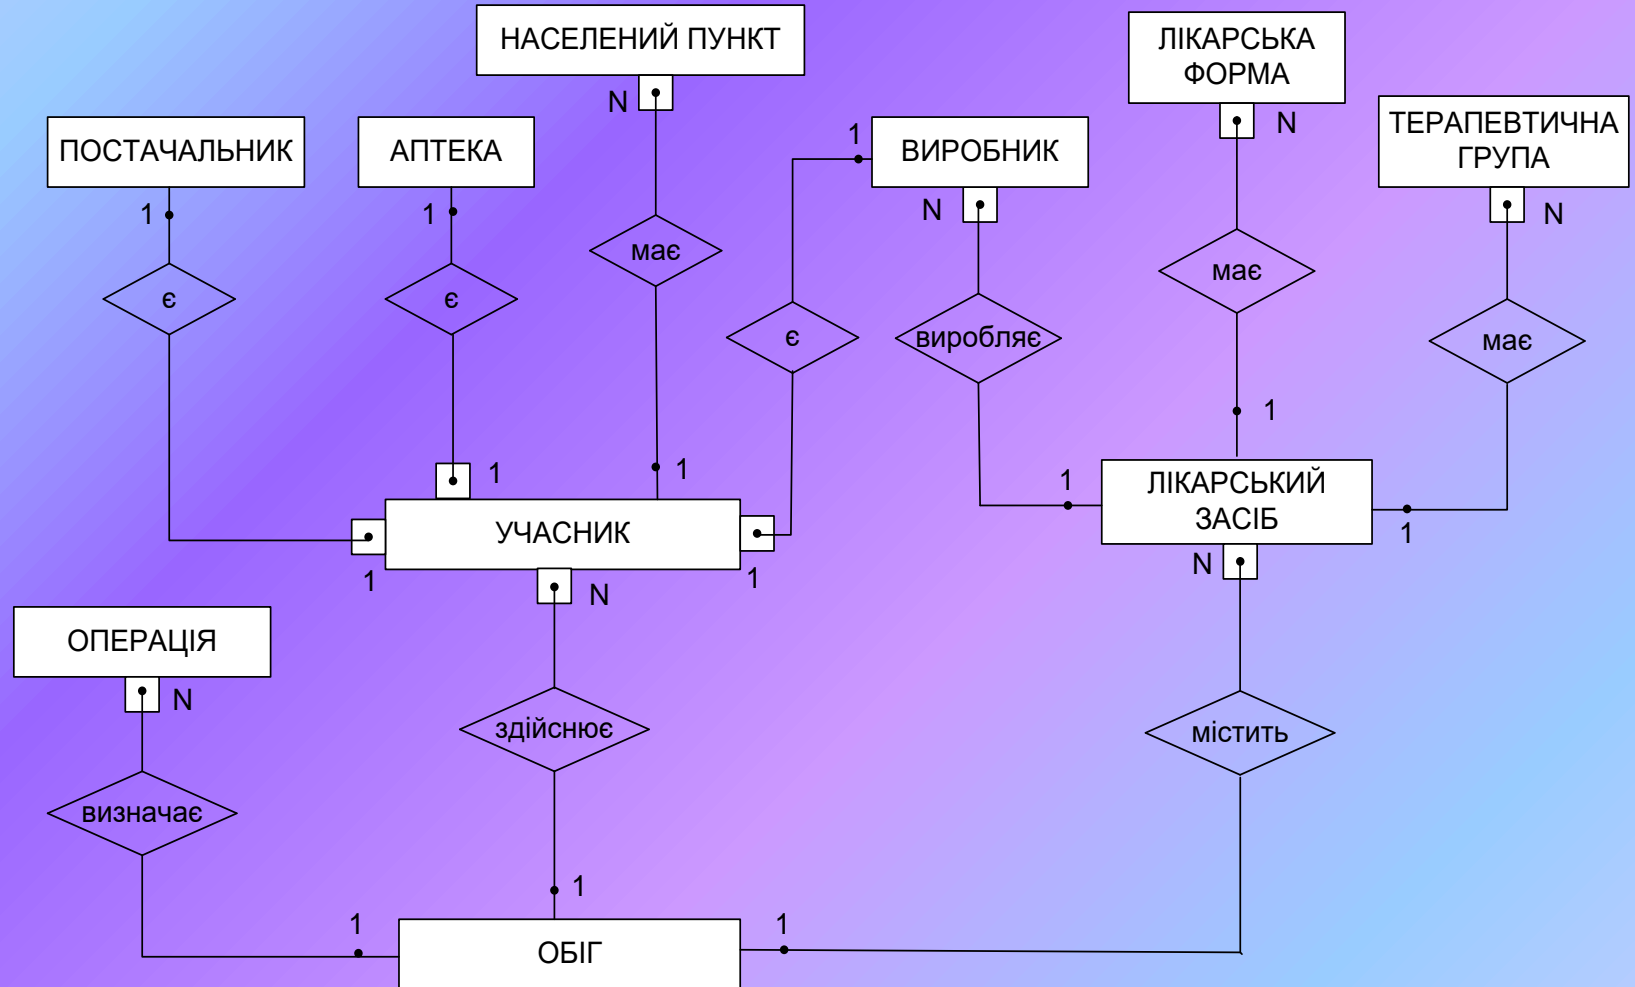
НАСЕЛЕНИЙ ПУНКТ

ЛІКАРСЬКА ФОРМА

ПОСТАЧАЛЬНИК

АПТЕКА

ВИРОБНИК

ТЕРАПЕВТИЧНА ГРУПА

N

1

N

N

N

1

1

є

є

має

є

виробляє

має

має

1

1

1

1

УЧАСНИК

ЛІКАРСЬКИЙ ЗАСІБ

1

1

1

N

N

ОПЕРАЦІЯ

N

здійснює

містить

визначає

1

1

1

ОБІГ